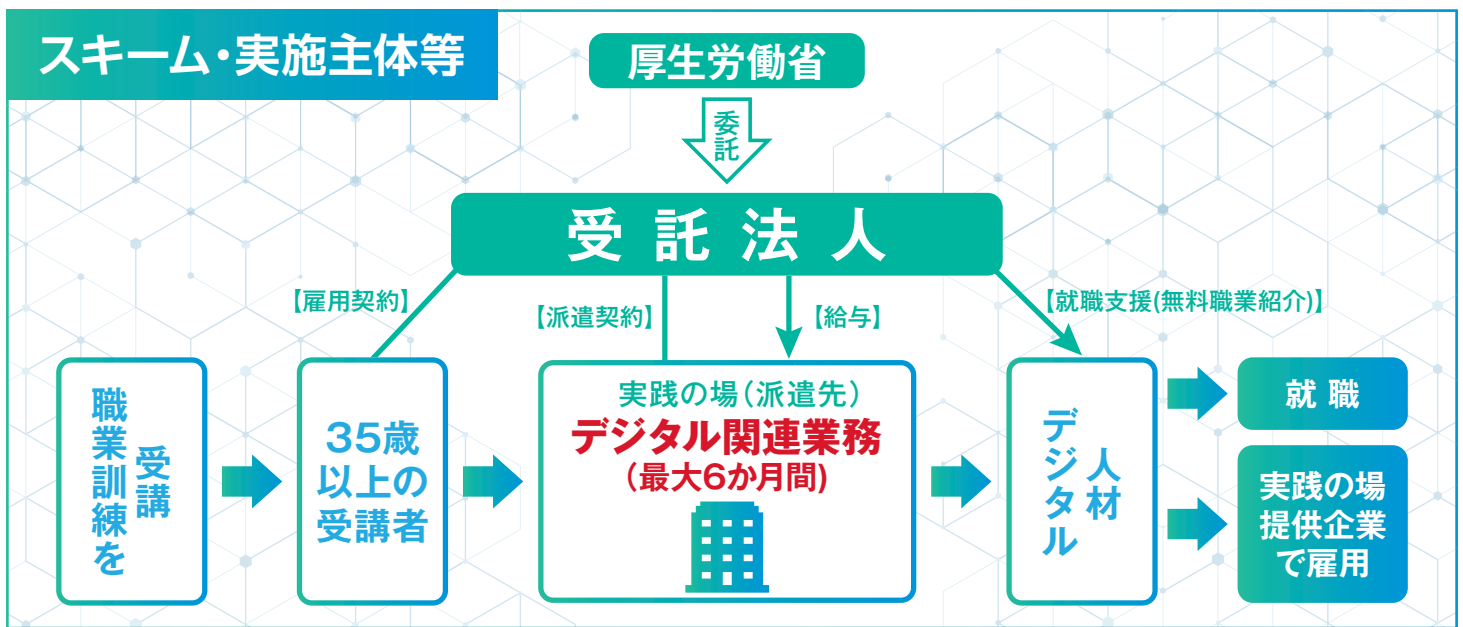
スキーム・実施主体等

厚生労働省

委託

受託法人

【雇用契約】

【派遣契約】

【給与】

【就職支援(無料職業紹介)】

職業訓練を受講

35歳以上の受講者

実践の場（派遣先）
デジタル関連業務
（最大6か月間）

デジタル人材

就職

実践の場提供企業で雇用